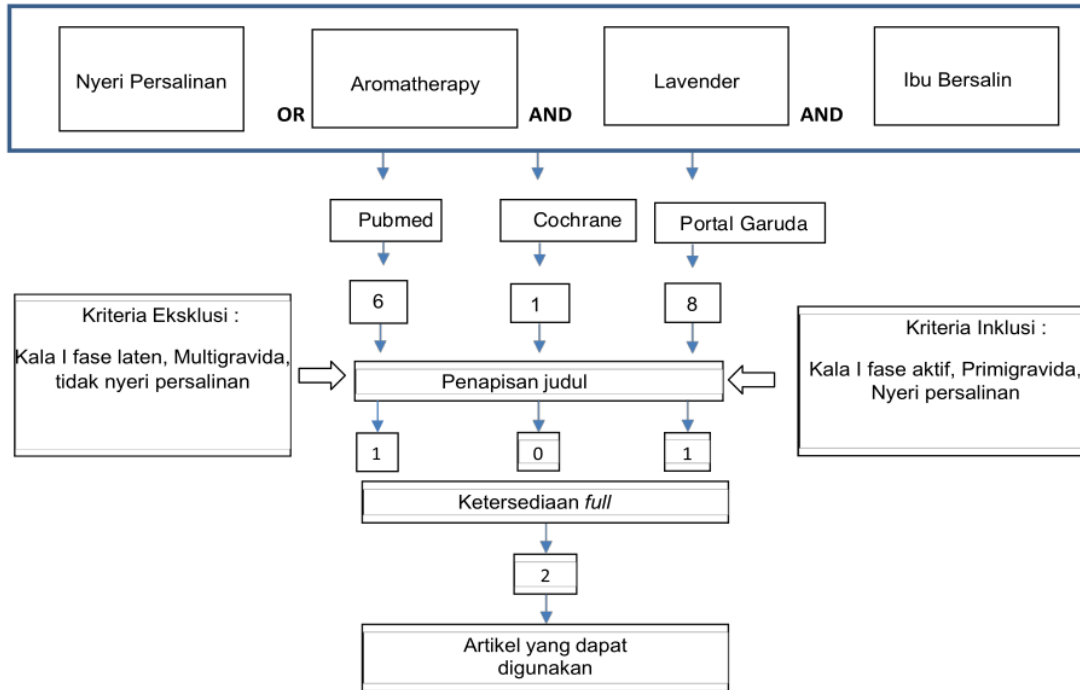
Nyeri Persalinan

OR

Aromatherapy

AND

Lavender

AND

Ibu Bersalin

Pubmed

Cochrane

Portal Garuda

6

1

8

Kriteria Eksklusi :

Kala I fase laten, Multigravida, tidak nyeri persalinan

Penapisan judul

Kriteria Inklusi :

Kala I fase aktif, Primigravida, Nyeri persalinan

1

0

1

Ketersediaan *full*

2

Artikel yang dapat digunakan